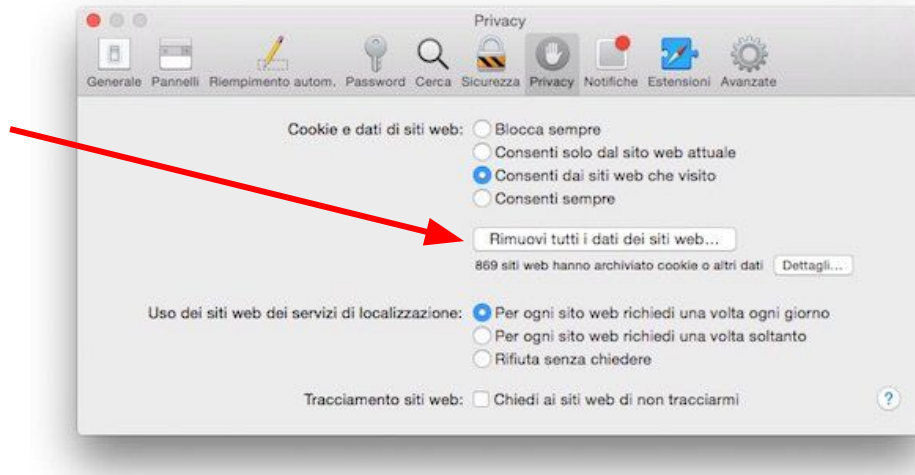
Privacy

Generale Pannelli Riempimento autom. Password Cerca Sicurezza Privacy Notifiche Estensioni Avanzate

Cookie e dati di siti web: Blocca sempre
Consenti solo dal sito web attuale
Consenti dai siti web che visito
Consenti sempre

Rimuovi tutti i dati dei siti web...

869 siti web hanno archiviato cookie o altri dati Dettagli...

Uso dei siti web dei servizi di localizzazione: Per ogni sito web richiedi una volta ogni giorno
Per ogni sito web richiedi una volta soltanto
Rifiuta senza chiedere

Tracciamento siti web: Chiedi ai siti web di non tracciarmi

?